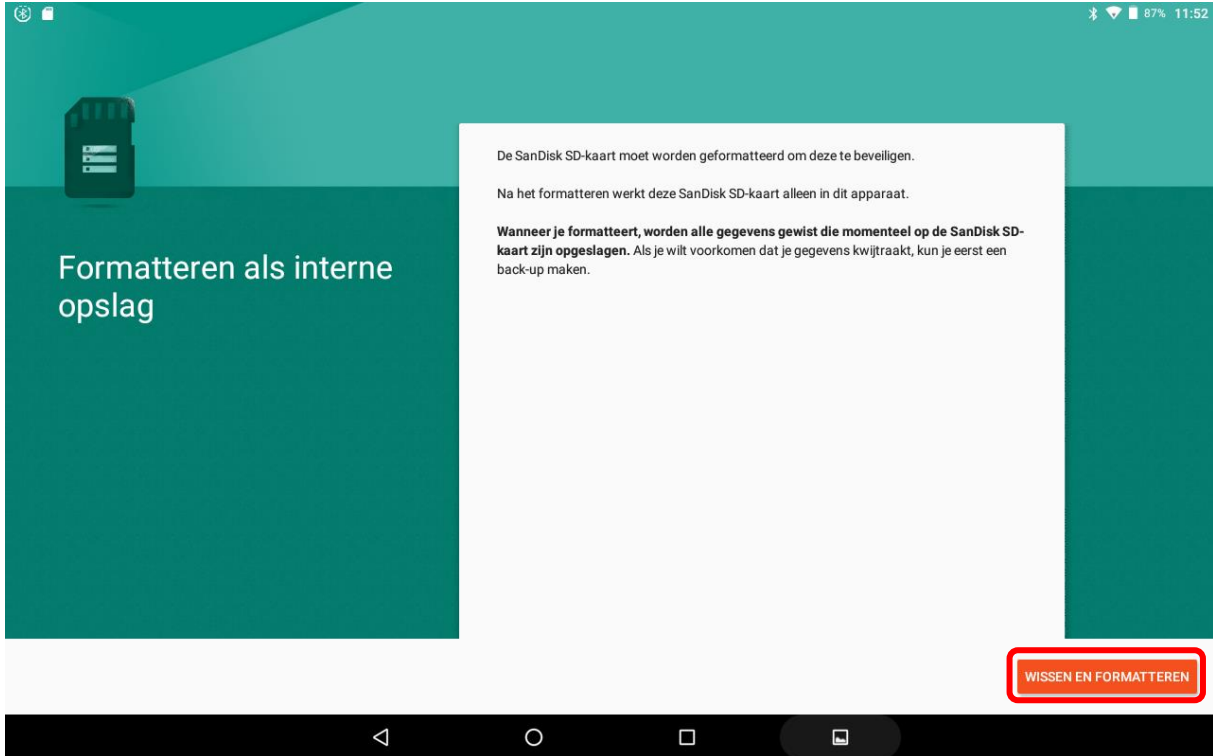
87% 11:52

Formatteren als interne opslag

De SanDisk SD-kaart moet worden geformatteerd om deze te beveiligen.

Na het formatteren werkt deze SanDisk SD-kaart alleen in dit apparaat.

**Wanneer je formatteert, worden alle gegevens gewist die momenteel op de SanDisk SD-kaart zijn opgeslagen.** Als je wilt voorkomen dat je gegevens kwijtraakt, kun je eerst een back-up maken.

WISSEN EN FORMATTEREN